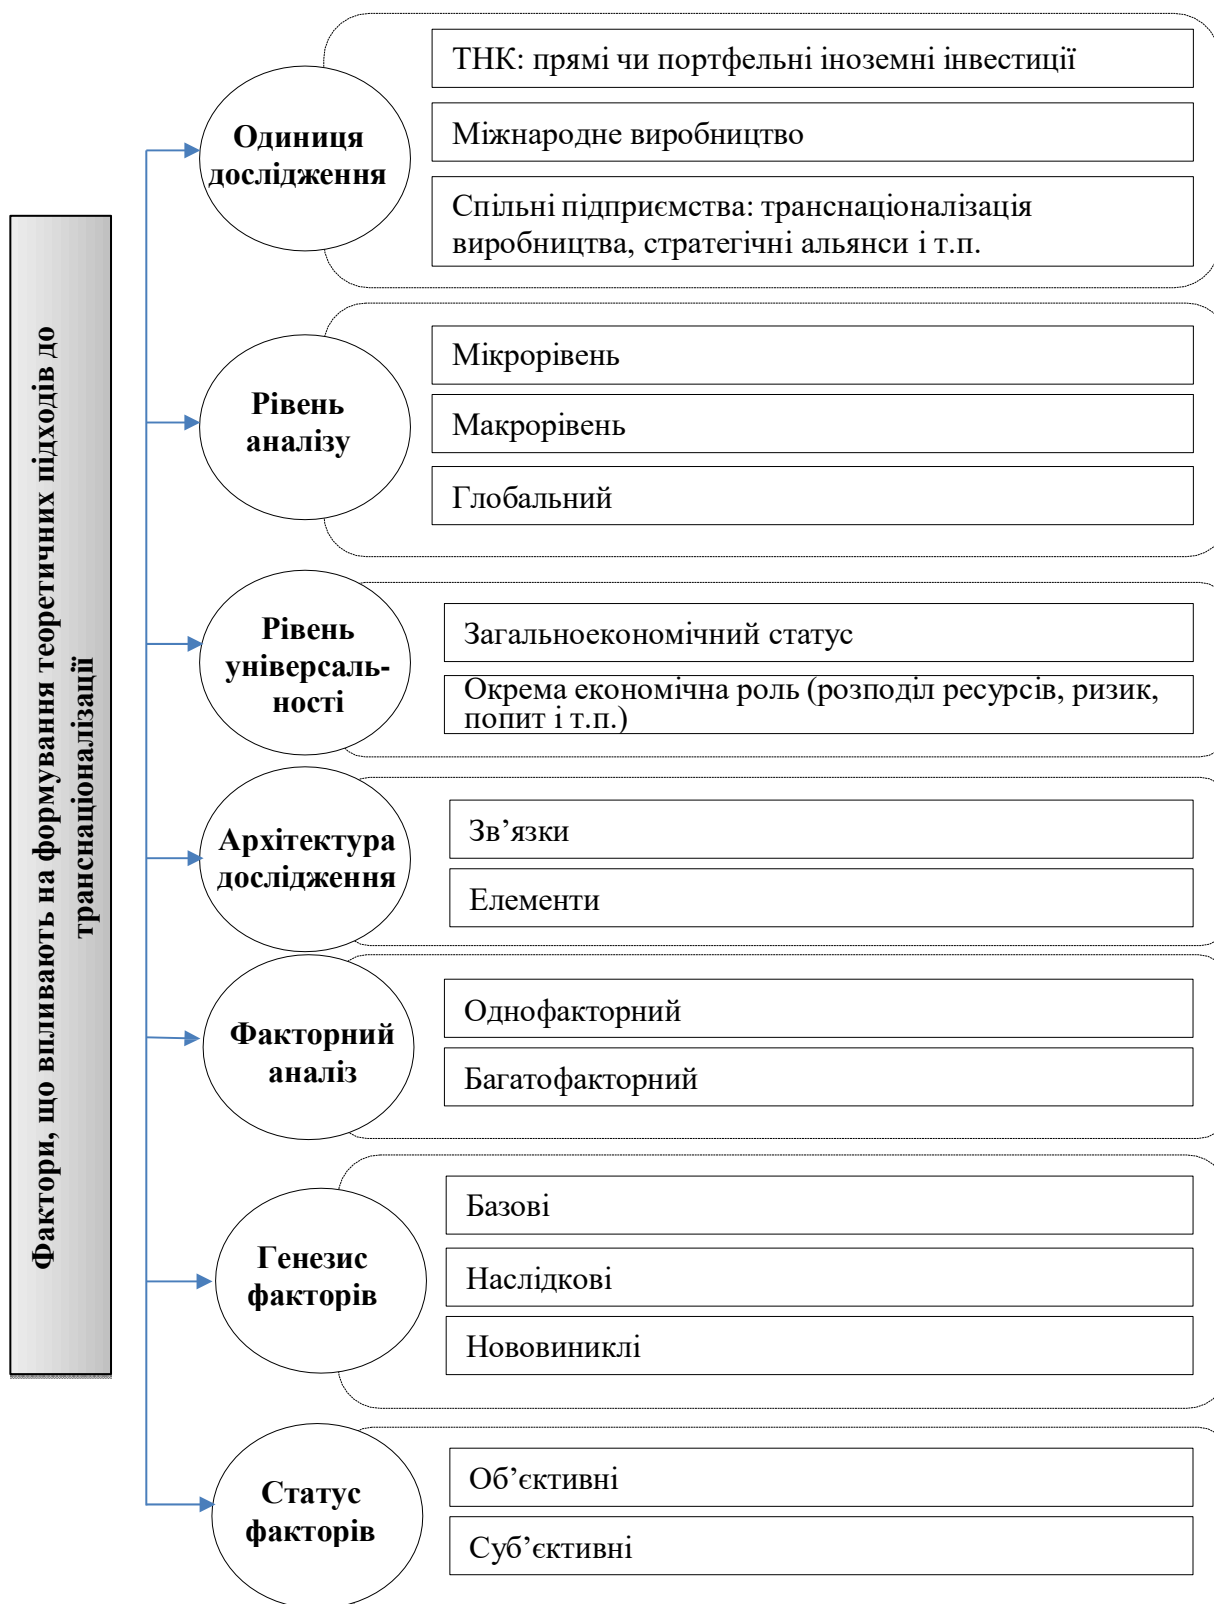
Фактори, що впливають на формування теоретичних підходів до транснаціоналізації

Одиниця дослідження

ТНК: прямі чи портфельні іноземні інвестиції

Міжнародне виробництво

Спільні підприємства: транснаціоналізація виробництва, стратегічні альянси і т.п.

Рівень аналізу

Мікрорівень

Макрорівень

Глобальний

Рівень універсальності

Загальноекономічний статус

Окрема економічна роль (розподіл ресурсів, ризик, попит і т.п.)

Архітектура дослідження

Зв’язки

Елементи

Факторний аналіз

Однофакторний

Багатофакторний

Генезис факторів

Базові

Наслідкові

Нововиниклі

Статус факторів

Об’єктивні

Суб’єктивні